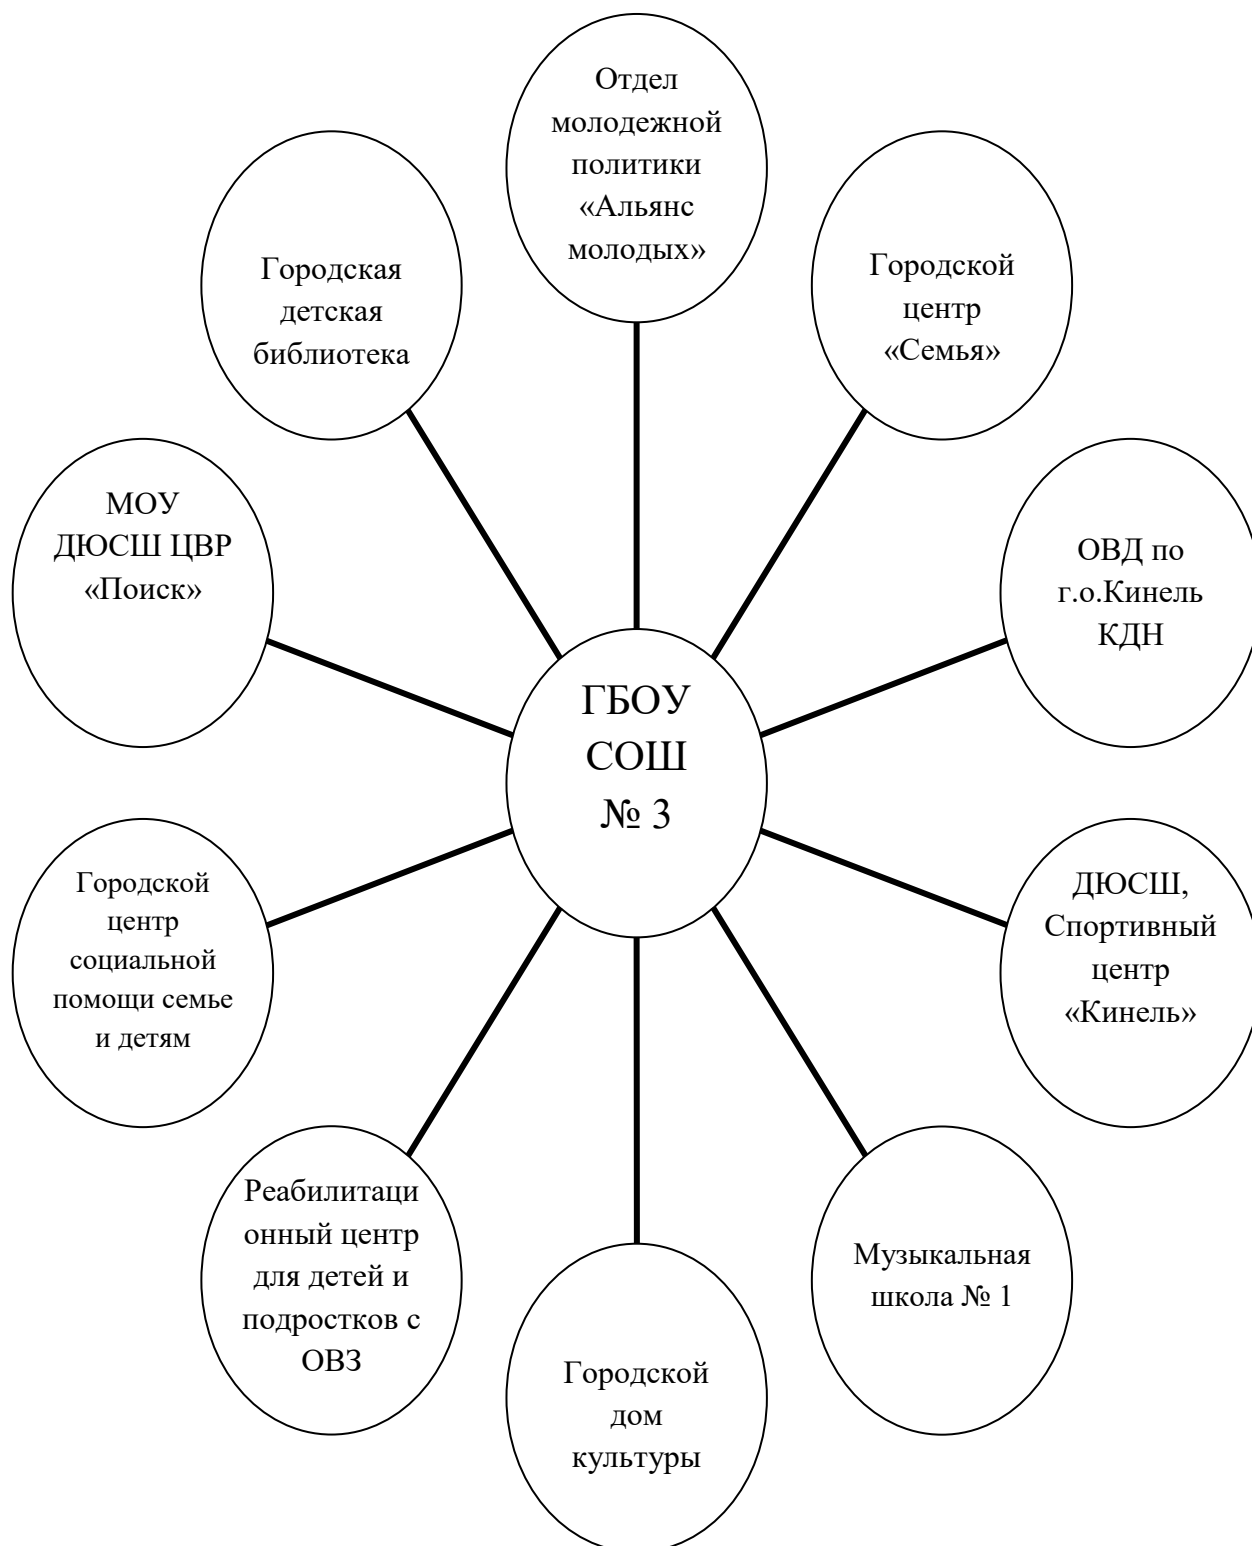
Отдел молодежной политики «Альянс молодых»

Городская детская библиотека

Городской центр «Семья»

МОУ ДЮСШ ЦВР «Поиск»

ОВД по г.о.Кинель КДН

ГБОУ СОШ № 3

Городской центр социальной помощи семье и детям

ДЮСШ, Спортивный центр «Кинель»

Реабилитационный центр для детей и подростков с ОВЗ

Музыкальная школа № 1

Городской дом культуры